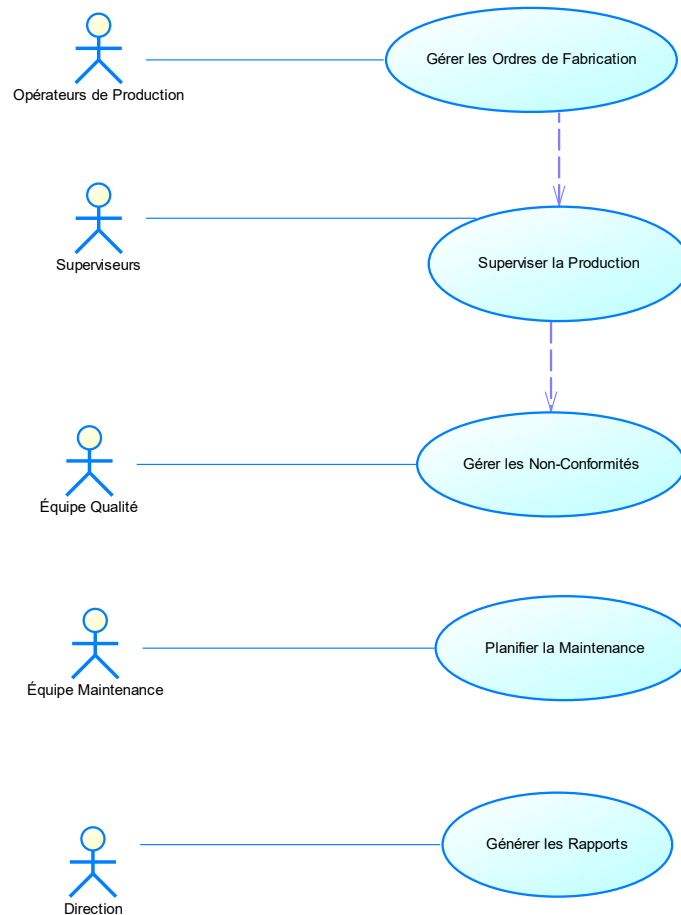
Opérateurs de Production

Gérer les Ordres de Fabrication

Superviseurs

Superviser la Production

Équipe Qualité

Gérer les Non-Conformités

Équipe Maintenance

Planifier la Maintenance

Direction

Générer les Rapports